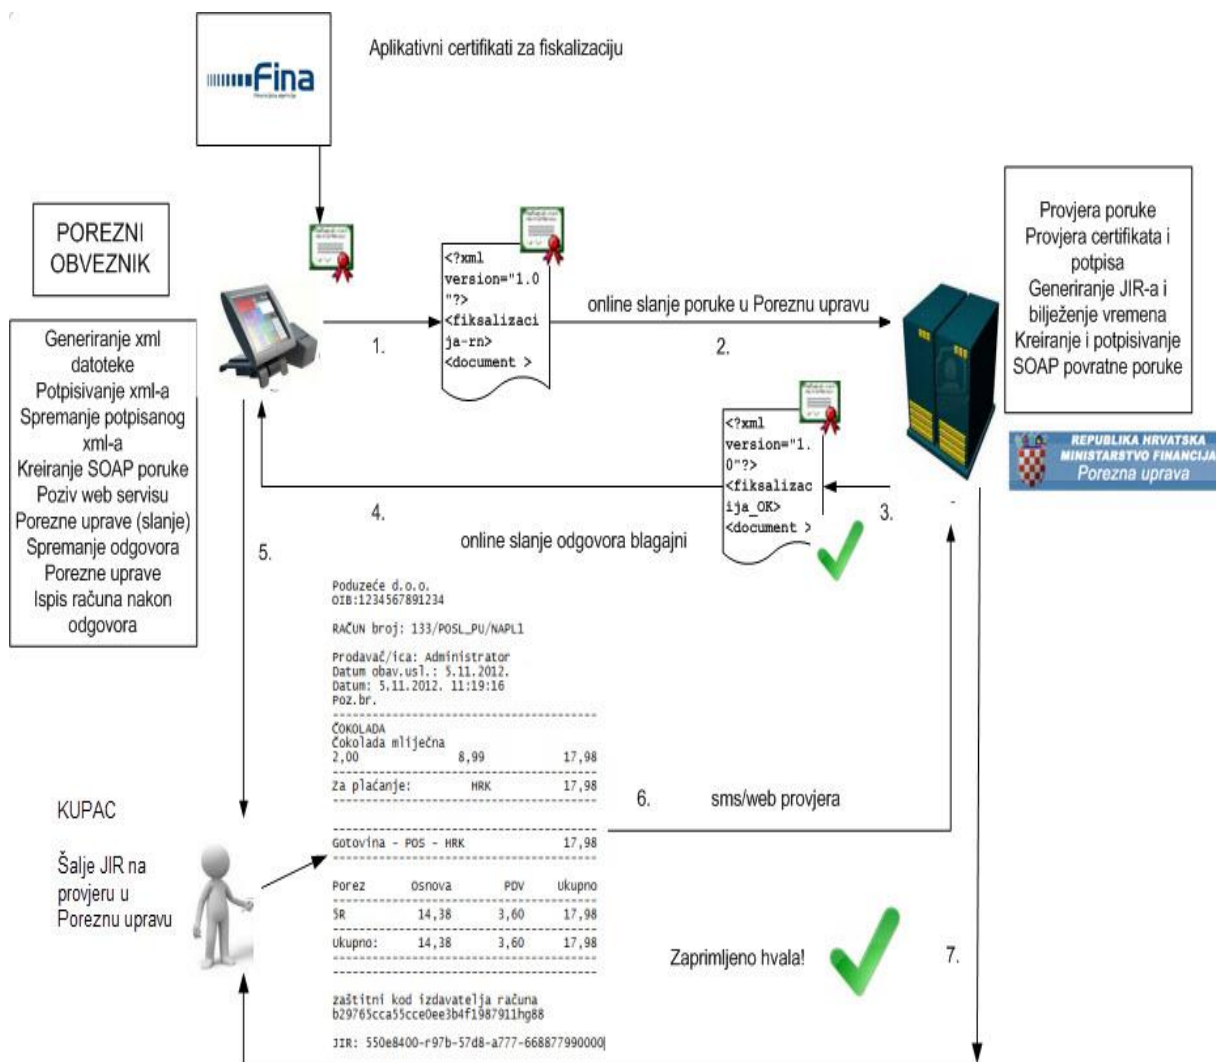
Fina

Aplikativni certifikati za fiskalizaciju

POREZNI OBVEZNIK

Generiranje xml datoteke
Potpisivanje xml-a
Spremanje potpisanog xml-a
Kreiranje SOAP poruke
Poziv web servisu Porezne uprave (slanje)
Spremanje odgovora Porezne uprave
Ispis računa nakon odgovora

<?xml version="1.0"?>
<fiksalizacija-rn>
<document >

1.

online slanje poruke u Poreznu upravu

2.

Provjera poruke
Provjera certifikata i potpisa
Generiranje JIR-a i bilježenje vremena
Kreiranje i potpisivanje SOAP povratne poruke

REPUBLIKA HRVATSKA
MINISTARSTVO FINANCIJA
Porezna uprava

<?xml version="1.0"?>
<fiksalizacija_OK>
<document >

3.

4.

online slanje odgovora blagajni

5.

Poduzeće d.o.o.
OIB:1234567891234

RAČUN broj: 133/POSL_PU/NAPL1

Prodavač/ica: Administrator
Datum obav.usl.: 5.11.2012.
Datum: 5.11.2012. 11:19:16
Poz.br.

ČOKOLADA
Čokolada mliječna
2,00 8,99 17,98

Za plaćanje: HRK 17,98

Gotovina - POS - HRK 17,98

| Porez | Osnova | PDV | Ukupno |
|---|---|---|---|
| 5R | 14,38 | 3,60 | 17,98 |
| Ukupno: | 14,38 | 3,60 | 17,98 |

zaštitni kod izdavatelja računa
b29765cca55cce0ee3b4f1987911hg88

JIR: 550e8400-r97b-57d8-a777-668877990000

6.

sms/web provjera

KUPAC

Šalje JIR na provjeru u Poreznu upravu

Zaprimljeno hvala!

7.